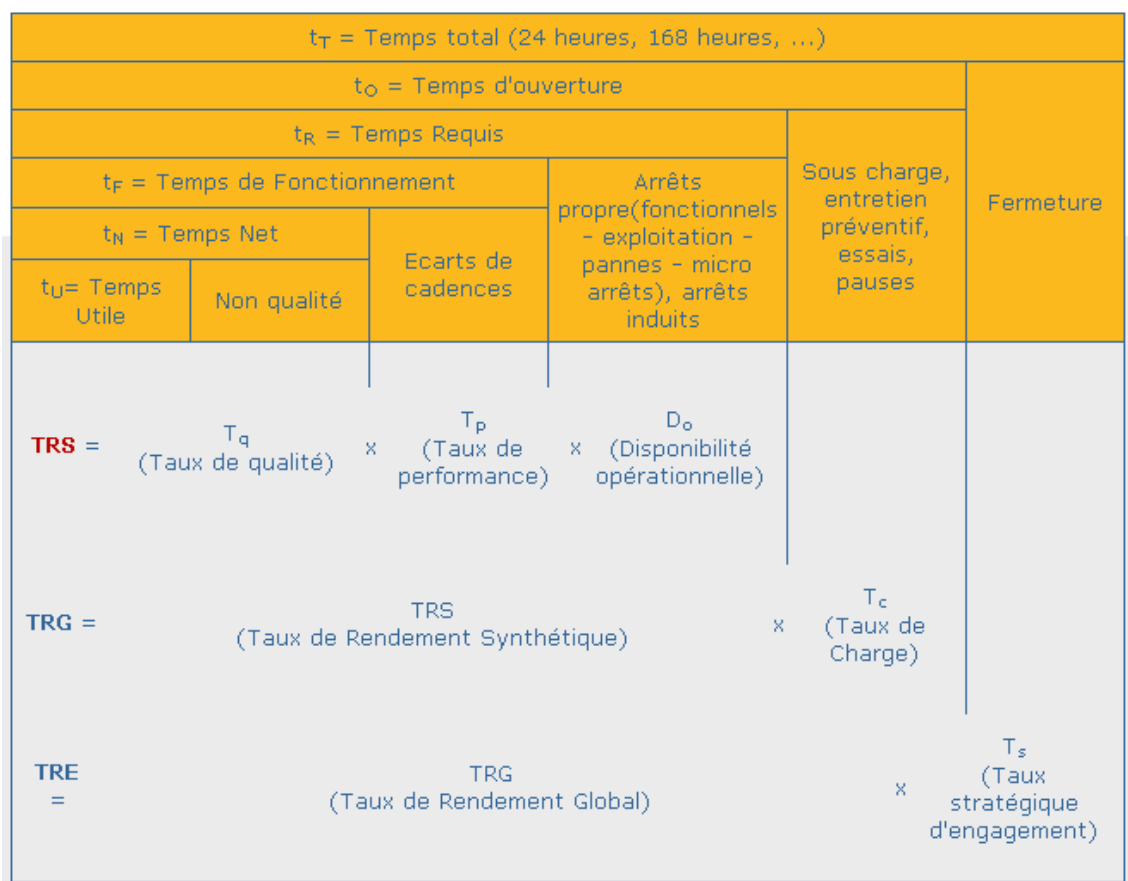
$t_T$ = Temps total (24 heures, 168 heures, ...)

$t_O$ = Temps d'ouverture

$t_R$ = Temps Requis

$t_F$ = Temps de Fonctionnement

$t_N$ = Temps Net

$t_U$= Temps Utile

Non qualité

Ecarts de cadences

Arrêts propre(fonctionnels - exploitation - pannes - micro arrêts), arrêts induits

Sous charge, entretien préventif, essais, pauses

Fermeture

TRS = $T_q$ (Taux de qualité) x $T_p$ (Taux de performance) x $D_o$ (Disponibilité opérationnelle)

TRG = TRS (Taux de Rendement Synthétique) x $T_c$ (Taux de Charge)

TRE = TRG (Taux de Rendement Global) x $T_s$ (Taux stratégique d'engagement)